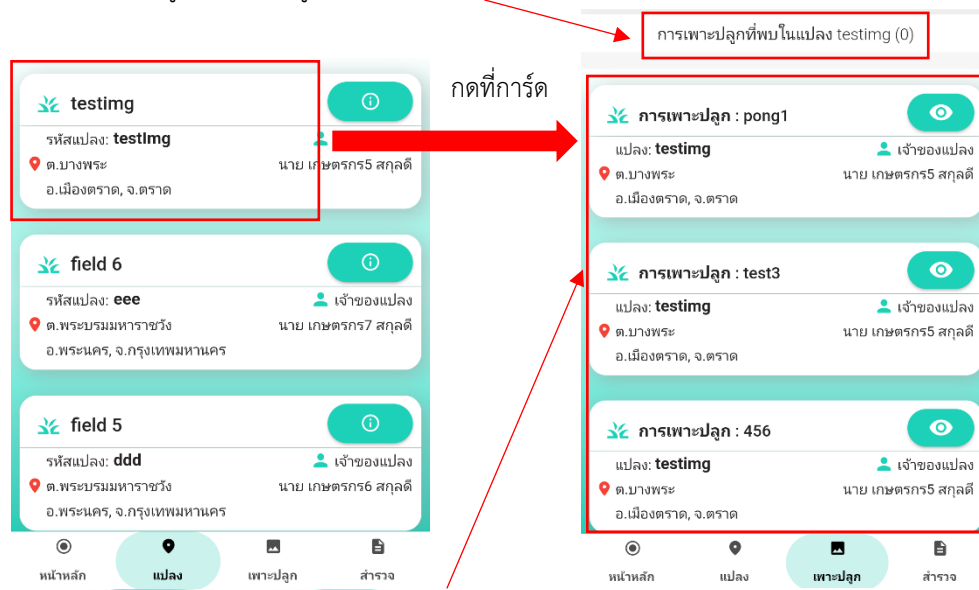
การเพาะปลูกที่พบในแปลง testimg (0)

กดที่การ์ด

testimg
รหัสแปลง: testImg
ต.บางพระ
นาย เกษตรกร5 สกุลดี
อ.เมืองตราด, จ.ตราด

field 6
รหัสแปลง: eee
เจ้าของแปลง
ต.พระบรมมหาราชวัง
นาย เกษตรกร7 สกุลดี
อ.พระนคร, จ.กรุงเทพมหานคร

field 5
รหัสแปลง: ddd
เจ้าของแปลง
ต.พระบรมมหาราชวัง
นาย เกษตรกร6 สกุลดี
อ.พระนคร, จ.กรุงเทพมหานคร

หน้าหลัก
แปลง
เพาะปลูก
สำรวจ

การเพาะปลูก : pong1
แปลง: testimg
เจ้าของแปลง
ต.บางพระ
นาย เกษตรกร5 สกุลดี
อ.เมืองตราด, จ.ตราด

การเพาะปลูก : test3
แปลง: testimg
เจ้าของแปลง
ต.บางพระ
นาย เกษตรกร5 สกุลดี
อ.เมืองตราด, จ.ตราด

การเพาะปลูก : 456
แปลง: testimg
เจ้าของแปลง
ต.บางพระ
นาย เกษตรกร5 สกุลดี
อ.เมืองตราด, จ.ตราด

หน้าหลัก
แปลง
เพาะปลูก
สำรวจ